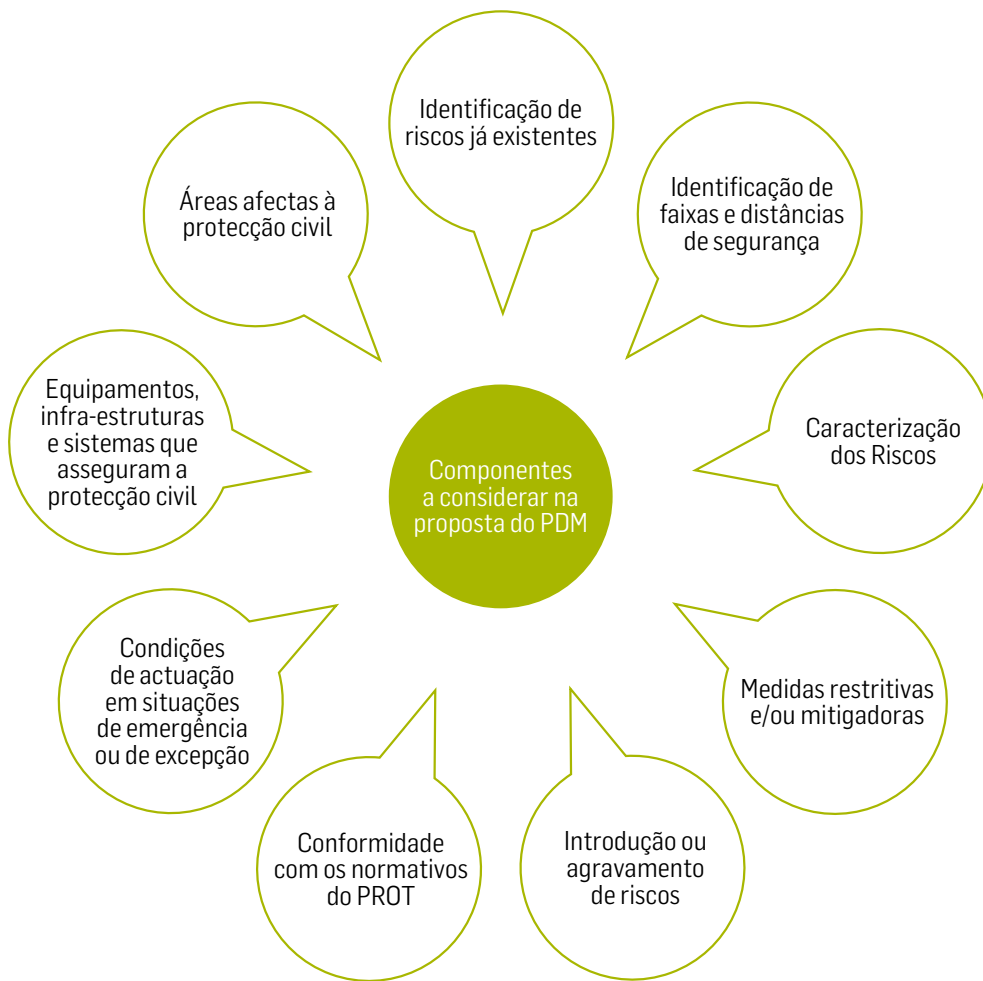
Componentes a considerar na proposta do PDM

Identificação de riscos já existentes

Identificação de faixas e distâncias de segurança

Caracterização dos Riscos

Medidas restritivas e/ou mitigadoras

Introdução ou agravamento de riscos

Conformidade com os normativos do PROT

Condições de actuação em situações de emergência ou de excepção

Equipamentos, infra-estruturas e sistemas que asseguram a protecção civil

Áreas afectas à protecção civil